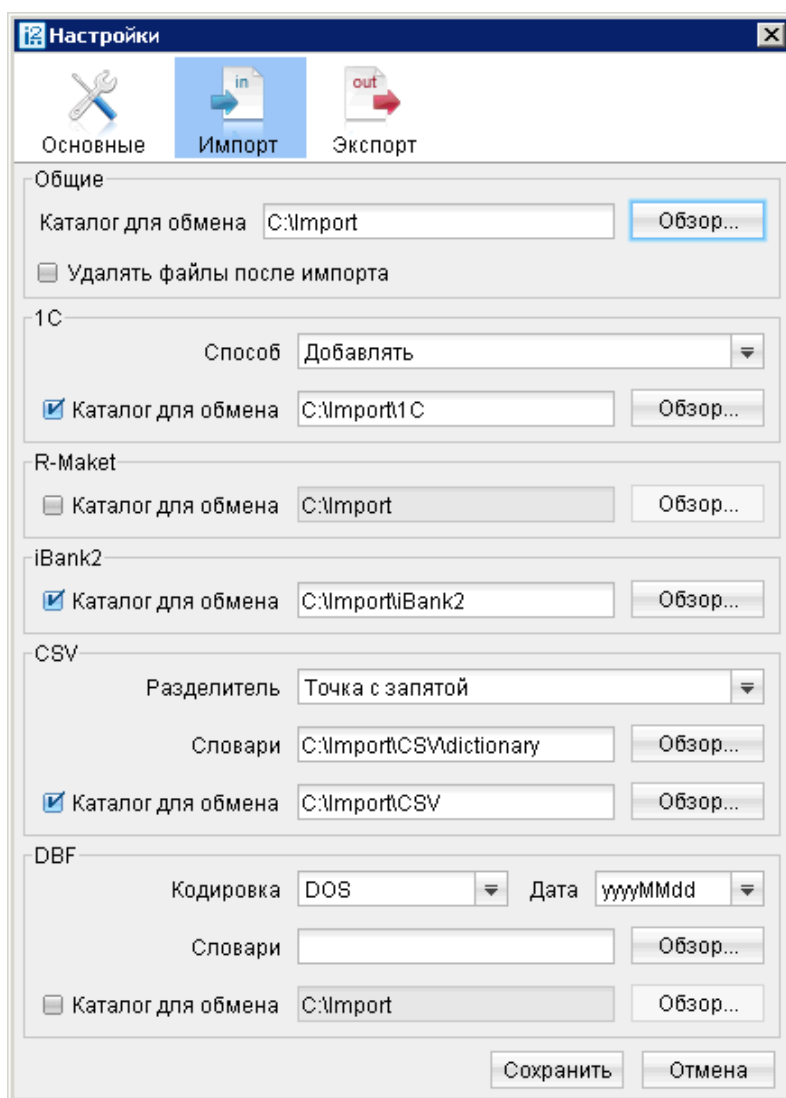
Настройки

in

out

Основные
Импорт
Экспорт

Общие
Каталог для обмена C:\Import Обзор...
Удалять файлы после импорта

1С
Способ Добавлять
Каталог для обмена C:\Import\1C Обзор...

R-Maket
Каталог для обмена C:\Import Обзор...

iBank2
Каталог для обмена C:\Import\iBank2 Обзор...

CSV
Разделитель Точка с запятой
Словари C:\Import\CSV\dictionary Обзор...
Каталог для обмена C:\Import\CSV Обзор...

DBF
Кодировка DOS Дата yyyyMMdd
Словари Обзор...
Каталог для обмена C:\Import Обзор...

Сохранить Отмена